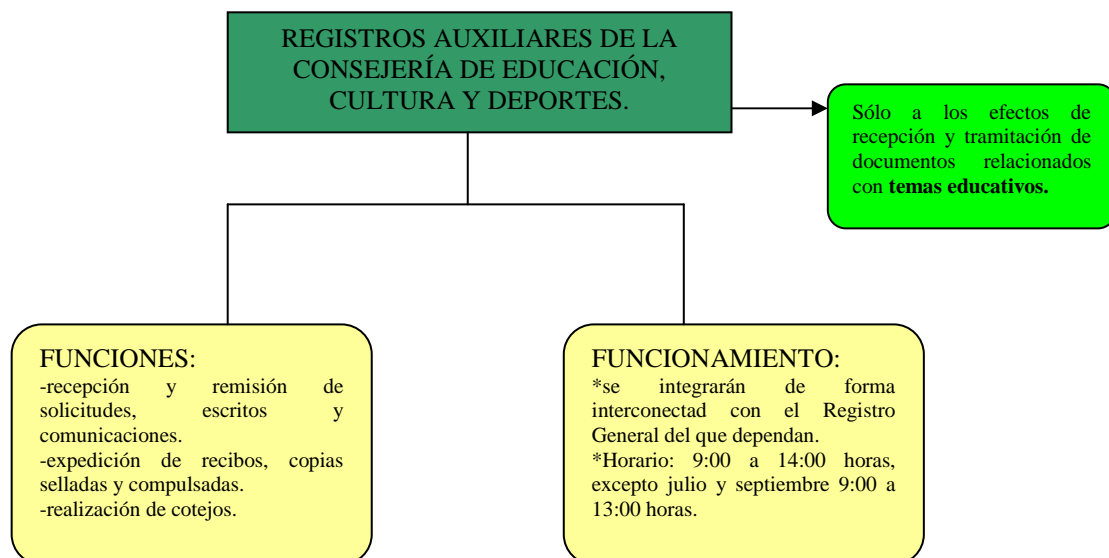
REGISTROS AUXILIARES DE LA CONSEJERÍA DE EDUCACIÓN, CULTURA Y DEPORTES.

Sólo a los efectos de recepción y tramitación de documentos relacionados con **temas educativos.**

FUNCIONES:
-recepción y remisión de solicitudes, escritos y comunicaciones.
-expedición de recibos, copias selladas y compulsadas.
-realización de cotejos.

FUNCIONAMIENTO:
*se integrarán de forma interconectad con el Registro General del que dependan.
*Horario: 9:00 a 14:00 horas, excepto julio y septiembre 9:00 a 13:00 horas.